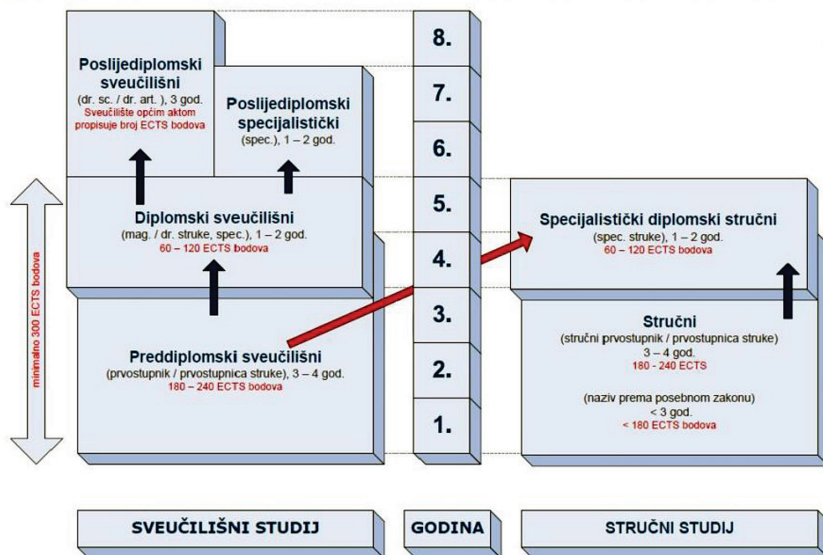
Poslijediplomski sveučilišni
(dr. sc. / dr. art. ), 3 god.
Sveučilište općim aktom propisuje broj ECTS bodova

Poslijediplomski specijalistički
(spec.), 1 – 2 god.

Diplomski sveučilišni
(mag. / dr. struke, spec.), 1 – 2 god.
60 – 120 ECTS bodova

Preddiplomski sveučilišni
(prvostupnik / prvostupnica struke), 3 – 4 god.
180 – 240 ECTS bodova

minimalno 300 ECTS bodova

8.
7.
6.
5.
4.
3.
2.
1.

Specijalistički diplomski stručni
(spec. struke), 1 – 2 god.
60 – 120 ECTS bodova

Stručni
(stručni prvostupnik / prvostupnica struke)
3 – 4 god.
180 - 240 ECTS

(naziv prema posebnom zakonu)
< 3 god.
< 180 ECTS bodova

SVEUČILIŠNI STUDIJ

GODINA

STRUČNI STUDIJ